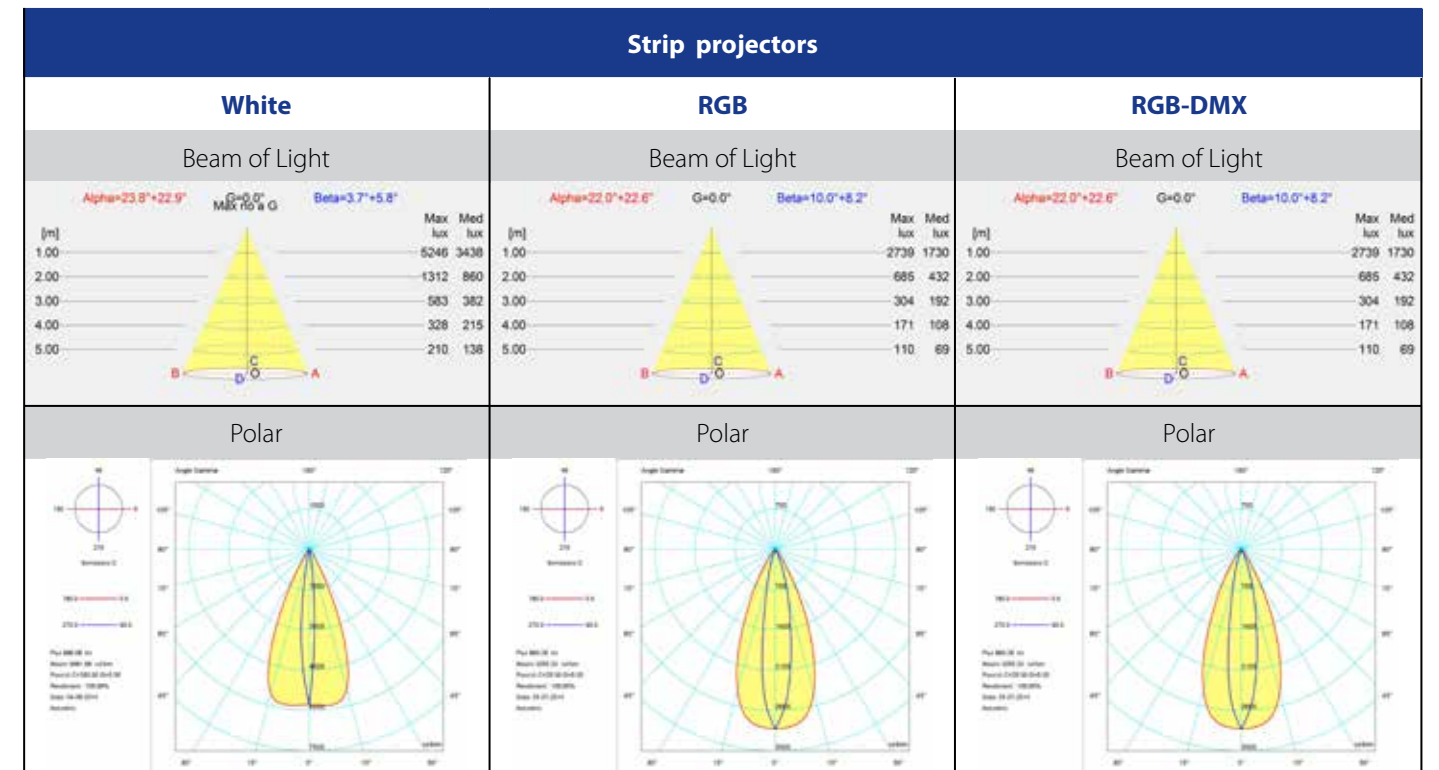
Strip projectors

| White | RGB | RGB-DMX |
|---|---|---|
| Beam of Light | Beam of Light | Beam of Light |
| Alpha=23.8°+22.9° G=0.0° Max no a G Beta=3.7°+5.8° | Alpha=22.0°+22.6° G=0.0° Beta=10.0°+8.2° | Alpha=22.0°+22.6° G=0.0° Beta=10.0°+8.2° |
| [m] Max lux Med lux<br>1.00 5246 3438<br>2.00 1312 860<br>3.00 583 382<br>4.00 328 215<br>5.00 210 138<br>B C D O A | [m] Max lux Med lux<br>1.00 2739 1730<br>2.00 685 432<br>3.00 304 192<br>4.00 171 108<br>5.00 110 69<br>B C D O A | [m] Max lux Med lux<br>1.00 2739 1730<br>2.00 685 432<br>3.00 304 192<br>4.00 171 108<br>5.00 110 69<br>B C D O A |
| Polar | Polar | Polar |
| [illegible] | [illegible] | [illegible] |